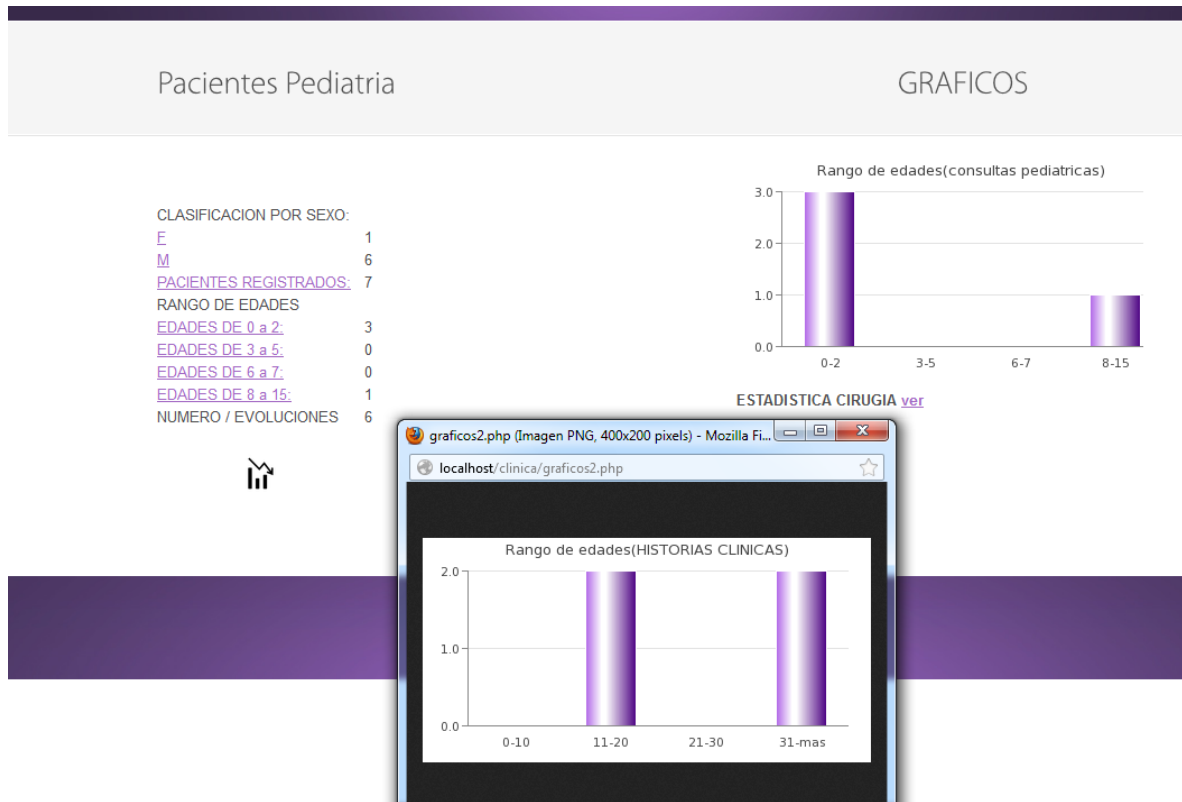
Pacientes Pediatria

GRAFICOS

CLASIFICACION POR SEXO:

| | |
|---|---|
| F | 1 |
| M | 6 |
| PACIENTES REGISTRADOS: | 7 |
| RANGO DE EDADES | |
| EDADES DE 0 a 2: | 3 |
| EDADES DE 3 a 5: | 0 |
| EDADES DE 6 a 7: | 0 |
| EDADES DE 8 a 15: | 1 |
| NUMERO / EVOLUCIONES | 6 |

Rango de edades(consultas pediatricas)

3.0
2.0
1.0
0.0
0-2
3-5
6-7
8-15

ESTADISTICA CIRUGIA ver

graficos2.php (Imagen PNG, 400x200 pixels) - Mozilla Fi...

localhost/clinica/graficos2.php

Rango de edades(HISTORIAS CLINICAS)

2.0
1.0
0.0
0-10
11-20
21-30
31-mas